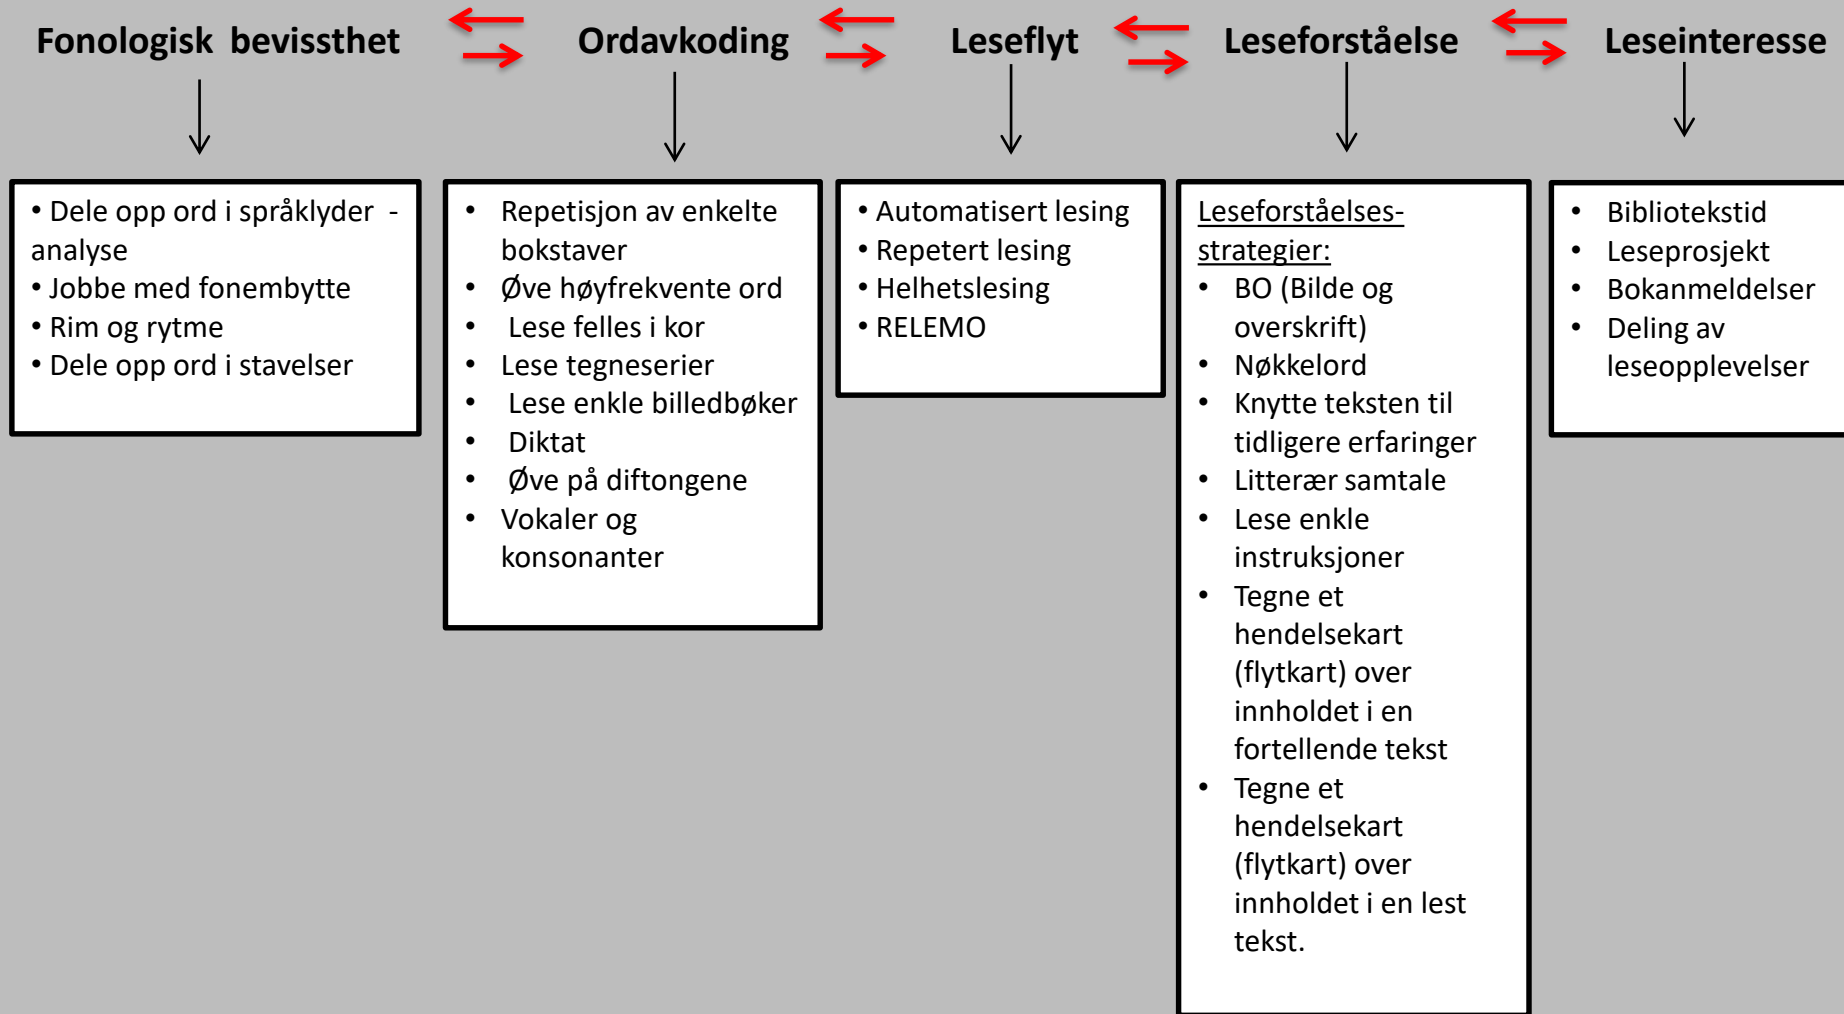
Fonologisk bevissthet

Ordavkoding

Leseflyt

Leseforståelse

Leseinteresse

• Dele opp ord i språklyder - analyse
• Jobbe med fonembytte
• Rim og rytme
• Dele opp ord i stavelser

• Repetisjon av enkelte bokstaver
• Øve høyfrekvente ord
• Lese felles i kor
• Lese tegneserier
• Lese enkle billedbøker
• Diktat
• Øve på diftongene
• Vokaler og konsonanter

• Automatisert lesing
• Repetert lesing
• Helhetslesing
• RELEMO

Leseforståelses-strategier:
• BO (Bilde og overskrift)
• Nøkkelord
• Knytte teksten til tidligere erfaringer
• Litterær samtale
• Lese enkle instruksjoner
• Tegne et hendelsekart (flytkart) over innholdet i en fortellende tekst
• Tegne et hendelsekart (flytkart) over innholdet i en lest tekst.

• Bibliotekstid
• Leseprosjekt
• Bokanmeldelser
• Deling av leseopplevelser